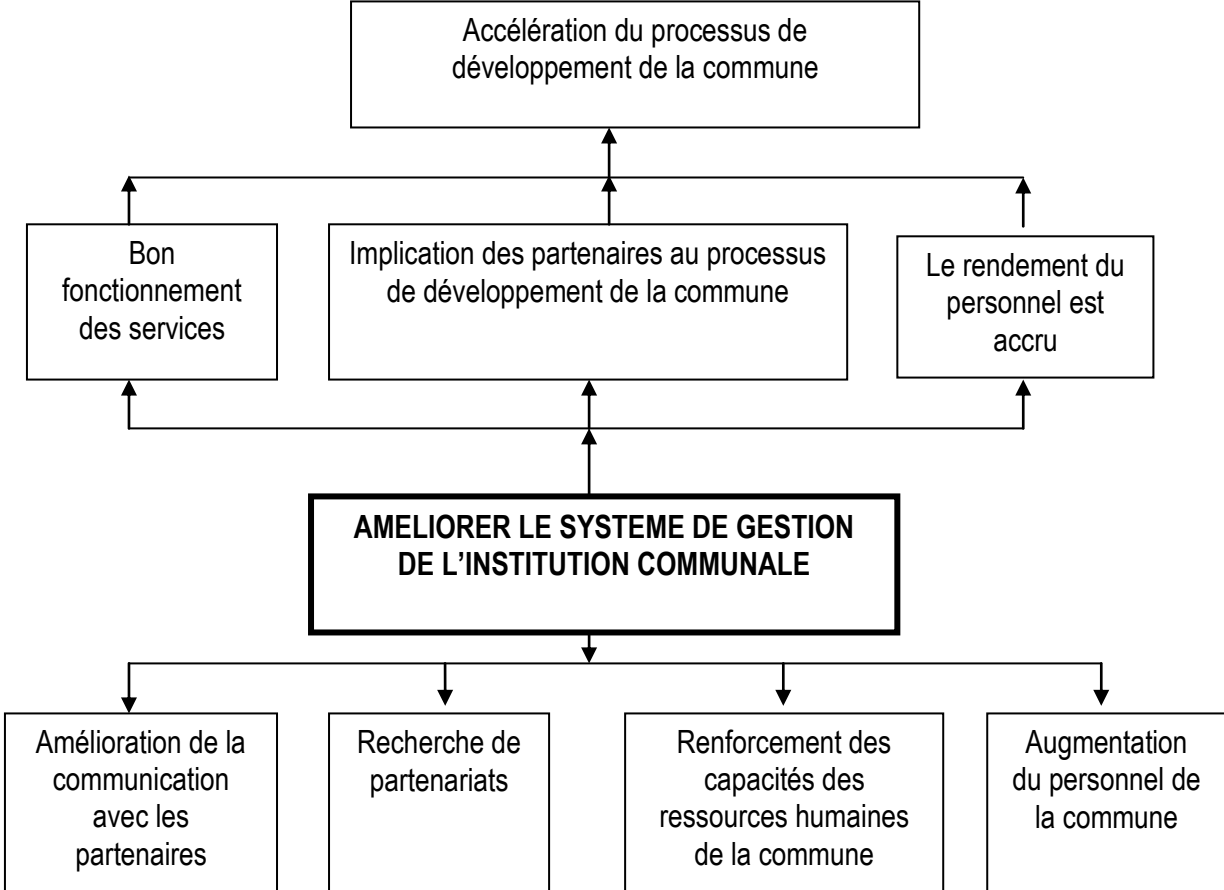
Accélération du processus de développement de la commune

Bon fonctionnement des services

Implication des partenaires au processus de développement de la commune

Le rendement du personnel est accru

AMELIORER LE SYSTEME DE GESTION DE L'INSTITUTION COMMUNALE

Amélioration de la communication avec les partenaires

Recherche de partenariats

Renforcement des capacités des ressources humaines de la commune

Augmentation du personnel de la commune